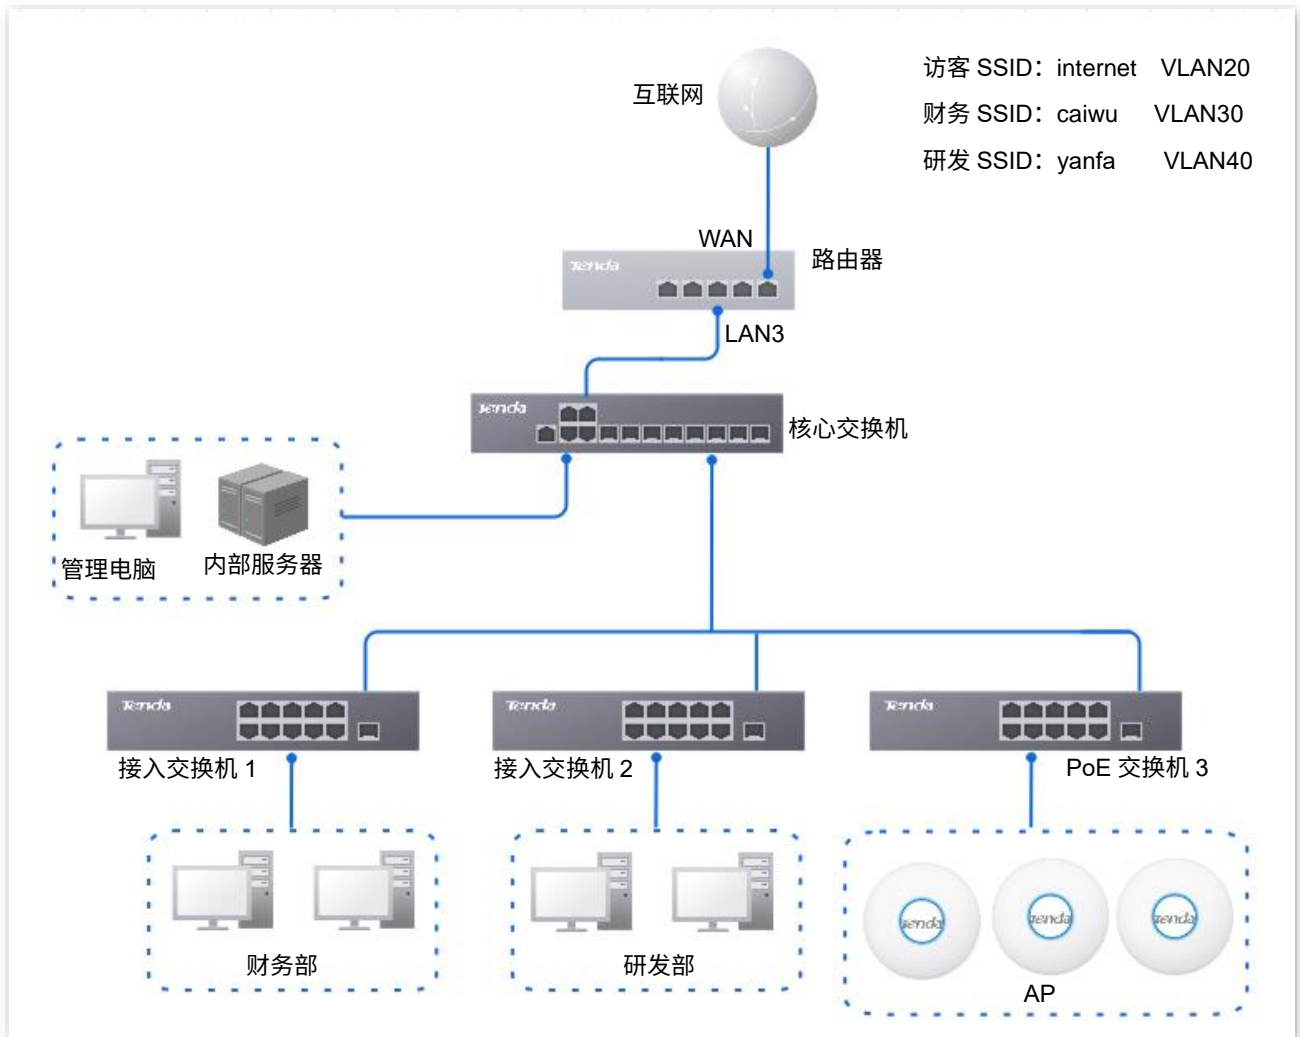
访客 SSID：internet VLAN20
财务 SSID：caiwu VLAN30
研发 SSID：yanfa VLAN40

互联网

WAN
Tenda
路由器
LAN3

Tenda
核心交换机

管理电脑
内部服务器

Tenda
接入交换机 1
Tenda
接入交换机 2
Tenda
PoE 交换机 3

财务部
研发部
Tenda Tenda Tenda
AP